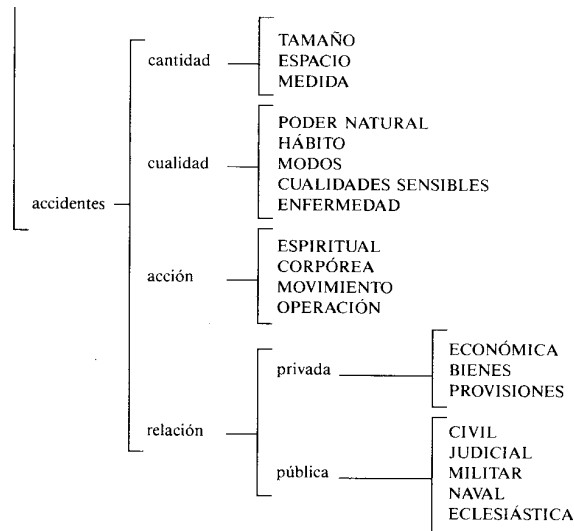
accidentes

cantidad
TAMAÑO
ESPACIO
MEDIDA

cualidad
PODER NATURAL
HÁBITO
MODOS
CUALIDADES SENSIBLES
ENFERMEDAD

acción
ESPIRITUAL
CORPÓREA
MOVIMIENTO
OPERACIÓN

relación

privada
ECONÓMICA
BIENES
PROVISIONES

pública
CIVIL
JUDICIAL
MILITAR
NAVAL
ECLESIÁSTICA